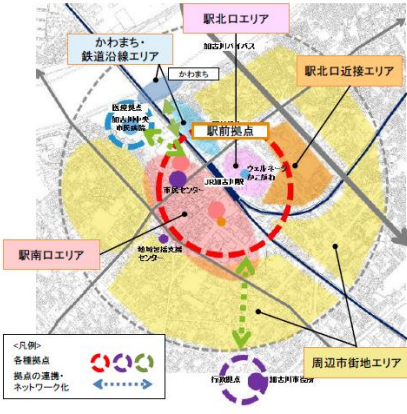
駅北口エリア

かわまち・鉄道沿線エリア

加古川バイパス

かわまち

駅北口近接エリア

医療拠点
加古川中央市民病院

駅前拠点

ウェルネージかこがわ

JR加古川駅

市民センター

駅南口エリア

地域包括支援センター

<凡例>
各種拠点
拠点の連携・ネットワーク化

周辺市街地エリア

行政拠点
加古川市役所